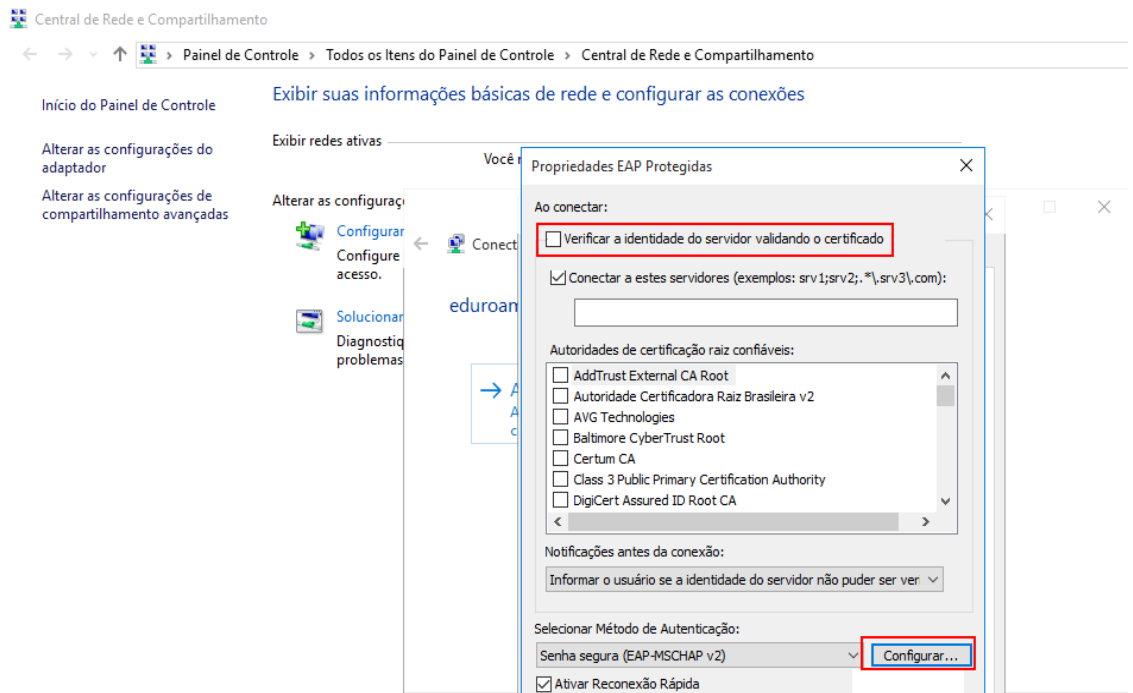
Central de Rede e Compartilhamento

Painel de Controle > Todos os Itens do Painel de Controle > Central de Rede e Compartilhamento

Início do Painel de Controle

Alterar as configurações do adaptador

Alterar as configurações de compartilhamento avançadas

Exibir suas informações básicas de rede e configurar as conexões

Exibir redes ativas

Você n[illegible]

Alterar as configuraç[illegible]

Configurar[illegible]
Configure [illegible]
acesso.

Solucionar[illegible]
Diagnostiq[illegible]
problemas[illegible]

Conect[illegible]

eduroam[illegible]

A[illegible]
A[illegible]
c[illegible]

Propriedades EAP Protegidas

Ao conectar:

Verificar a identidade do servidor validando o certificado

Conectar a estes servidores (exemplos: srv1;srv2;.*\.srv3\.com):

Autoridades de certificação raiz confiáveis:

AddTrust External CA Root
Autoridade Certificadora Raiz Brasileira v2
AVG Technologies
Baltimore CyberTrust Root
Certum CA
Class 3 Public Primary Certification Authority
DigiCert Assured ID Root CA

Notificações antes da conexão:

Informar o usuário se a identidade do servidor não puder ser ver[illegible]

Selecionar Método de Autenticação:

Senha segura (EAP-MSCHAP v2)

Configurar...

Ativar Reconexão Rápida